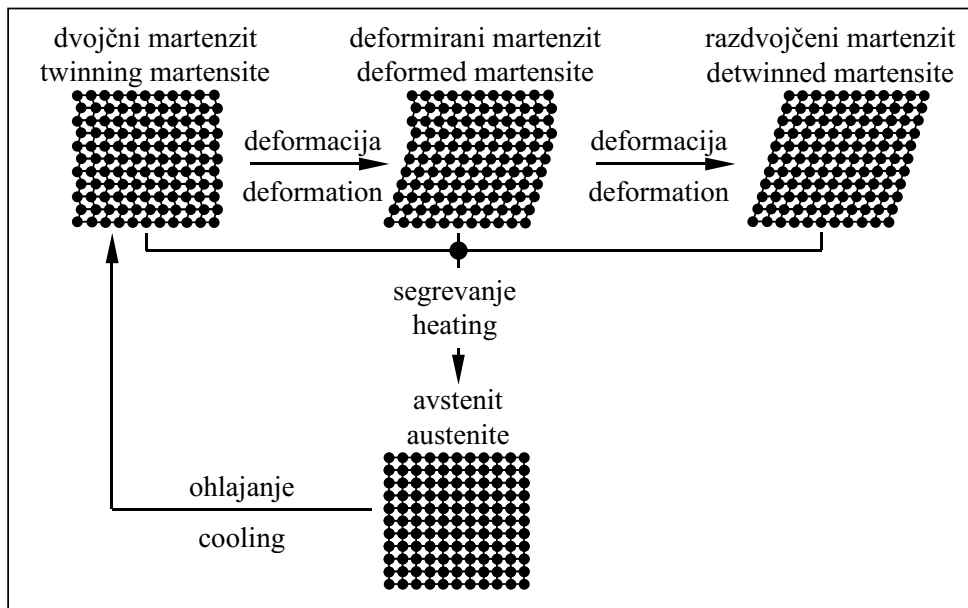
dvojčni martenzit
twinning martensite

deformirani martenzit
deformed martensite

razdvojčeni martenzit
detwinned martensite

deformacija
deformation

deformacija
deformation

segrevanje
heating

avstenit
austenite

ohlajanje
cooling